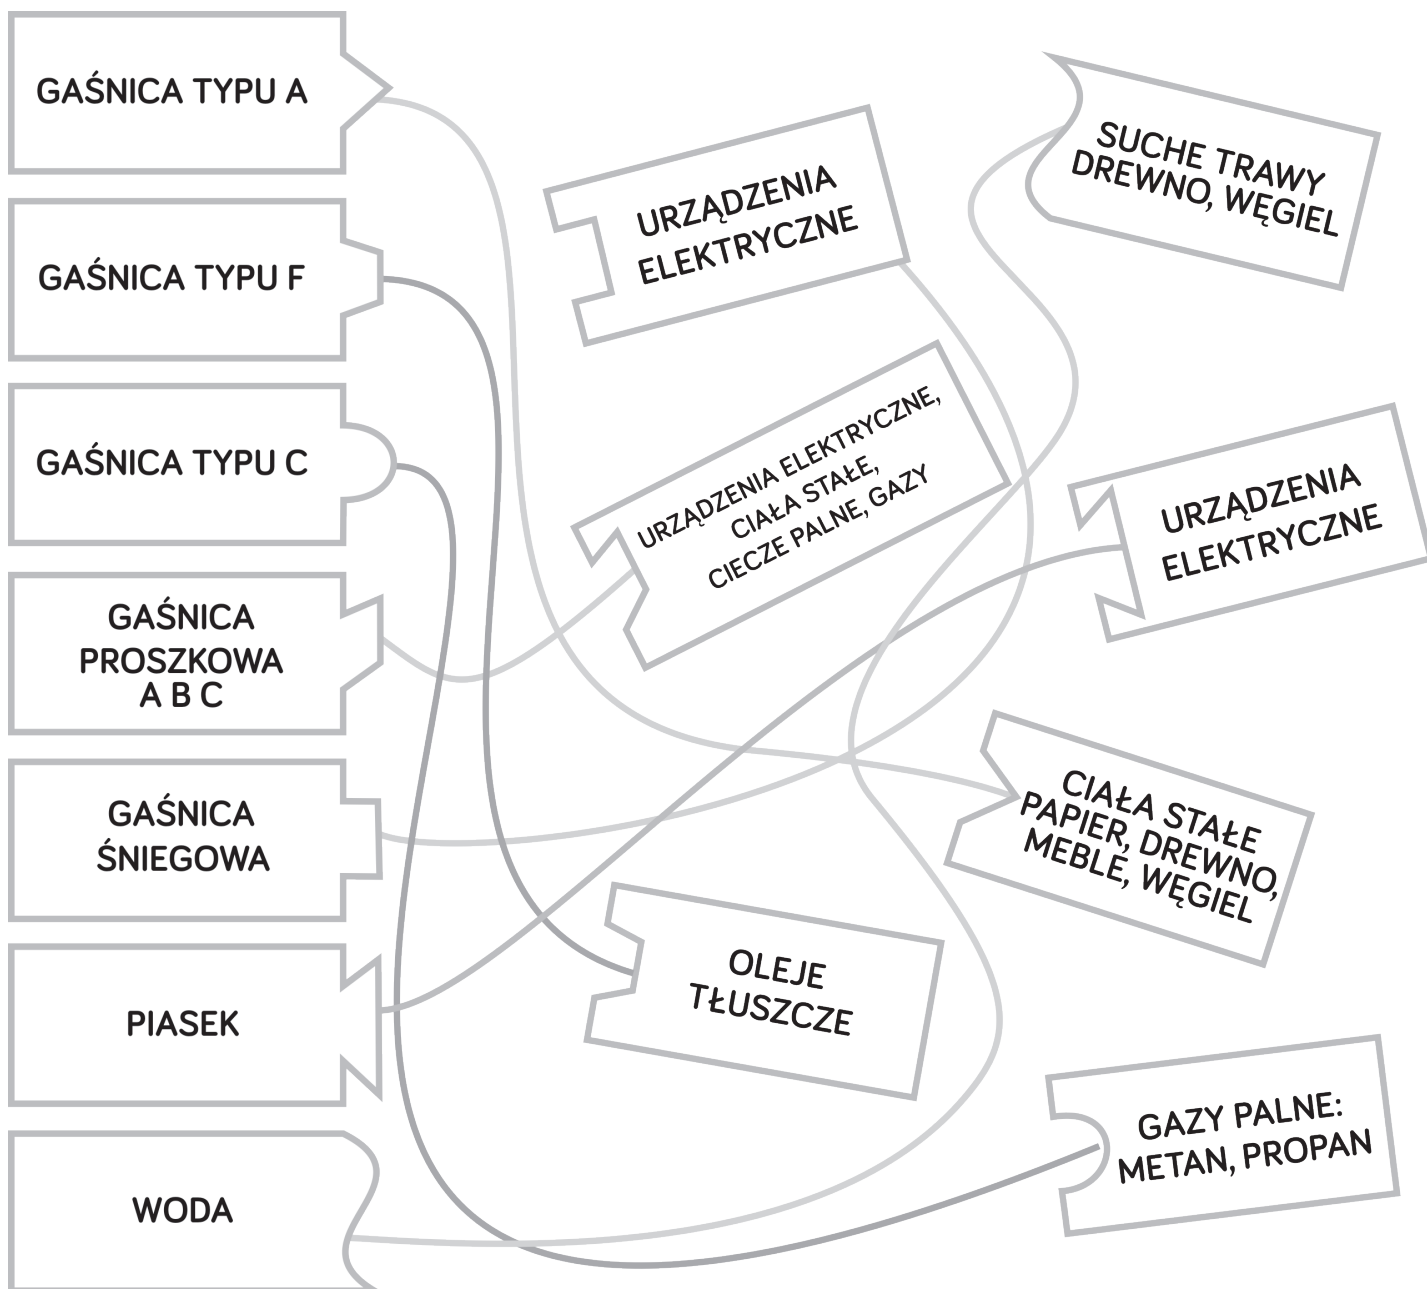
GAŚNICA TYPU A

GAŚNICA TYPU F

GAŚNICA TYPU C

GAŚNICA PROSZKOWA A B C

GAŚNICA ŚNIEGOWA

PIASEK

WODA

URZĄDZENIA ELEKTRYCZNE

SUCHE TRAWY DREWNO, WĘGIEL

URZĄDZENIA ELEKTRYCZNE, CIAŁA STAŁE, CIECZE PALNE, GAZY

URZĄDZENIA ELEKTRYCZNE

CIAŁA STAŁE PAPIER, DREWNO, MEBLE, WĘGIEL

OLEJE TŁUSZCZE

GAZY PALNE: METAN, PROPAN